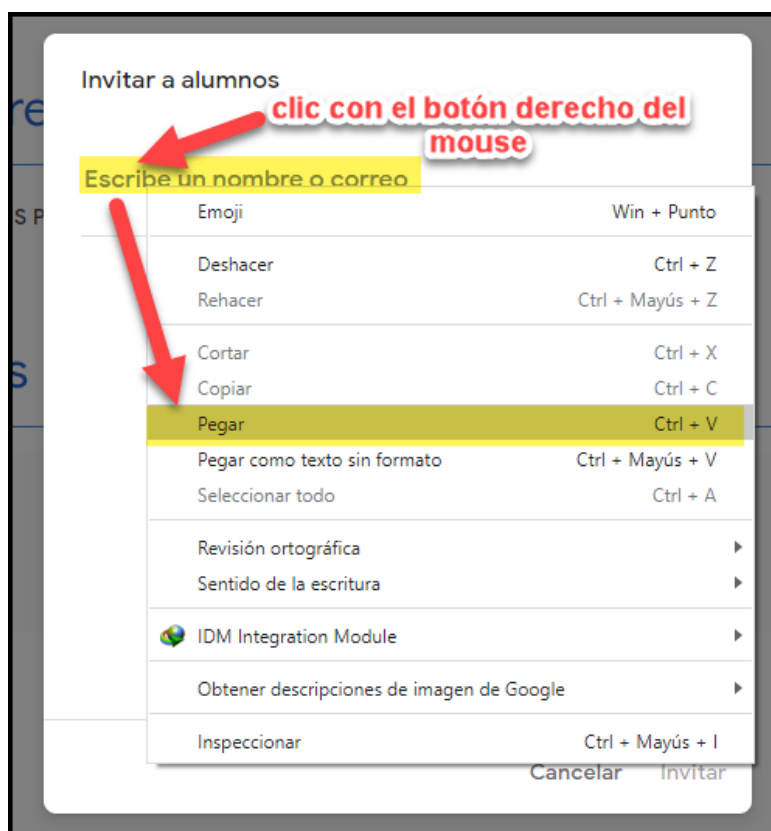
Invitar a alumnos

clic con el botón derecho del mouse

Escribe un nombre o correo

Emoji Win + Punto

Deshacer Ctrl + Z
Rehacer Ctrl + Mayús + Z

Cortar Ctrl + X
Copiar Ctrl + C
Pegar Ctrl + V
Pegar como texto sin formato Ctrl + Mayús + V
Seleccionar todo Ctrl + A

Revisión ortográfica
Sentido de la escritura

IDM Integration Module

Obtener descripciones de imagen de Google

Inspeccionar Ctrl + Mayús + I

Cancelar Invitar